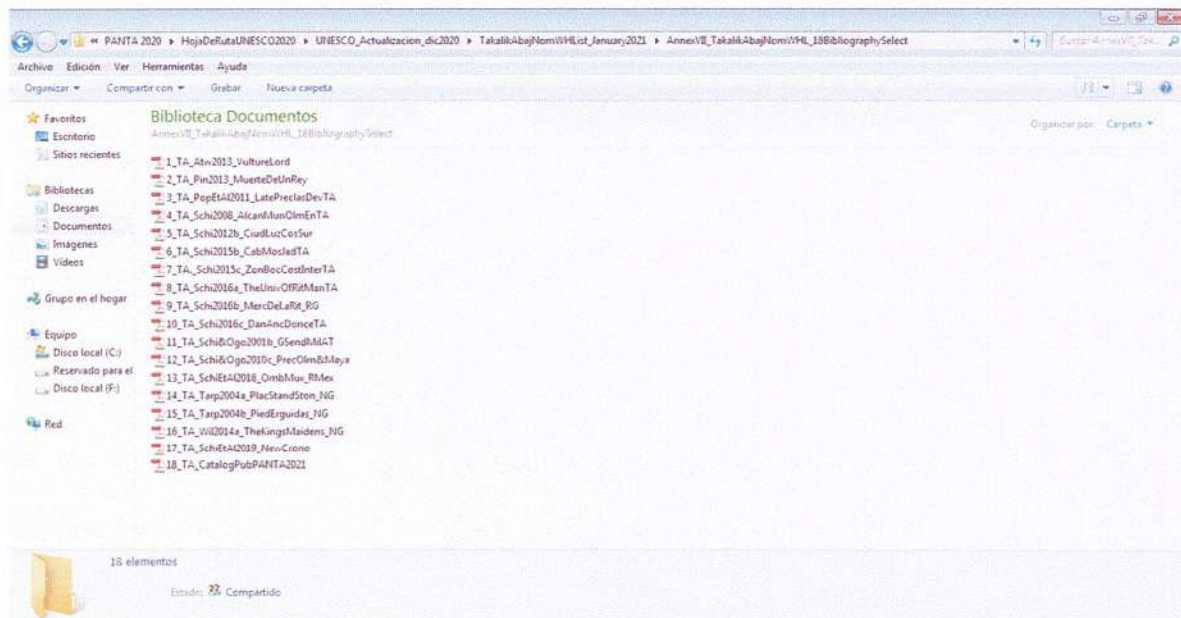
« PANTA 2020 ▸ HojaDeRutaUNESCO2020 ▸ UNESCO_Actualizacion_dic2020 ▸ TakalikAbajNomWHList_January2021 ▸ AnnexVII_TakalikAbajNomWHL_18BibliographySelect

Buscar AnnexVII_Tak... 

Archivo Edición Ver Herramientas Ayuda

Organizar ▾ Compartir con ▾ Grabar Nueva carpeta

Favoritos
Escritorio
Sitios recientes

Bibliotecas
Descargas
Documentos
Imagenes
Videos

Grupo en el hogar

Equipo
Disco local (C:)
Reservado para el
Disco local (F:)

Red

Biblioteca Documentos
AnnexVII_TakalikAbajNomWHL_18BibliographySelect

Organizar por: Carpeta ▾

1_TA_Atw2013_VultureLord
2_TA_Pin2013_MuerteDeUnRey
3_TA_PopEtAl2011_LatePreclasDevTA
4_TA_Schi2008_AlcanMunOlmEnTA
5_TA_Schi2012b_CiudLuzCosSur
6_TA_Schi2015b_CabMosJadTA
7_TA_Schi2015c_ZonBocCostInterTA
8_TA_Schi2016a_TheUnivOfRitManTA
9_TA_Schi2016b_MercDeLaRit_RG
10_TA_Schi2016c_DanAncDonceTA
11_TA_Schi&Ogo2001b_GSendMdAT
12_TA_Schi&Ogo2010c_PrecOlm&Maya
13_TA_SchiEtAl2018_OmbMux_RMex
14_TA_Tarp2004a_PlacStandSton_NG
15_TA_Tarp2004b_PiedErguidas_NG
16_TA_Wil2014a_TheKingsMaidens_NG
17_TA_SchiEtAl2019_NewCrono
18_TA_CatalogPubPANTA2021

18 elementos

Estado: Compartido